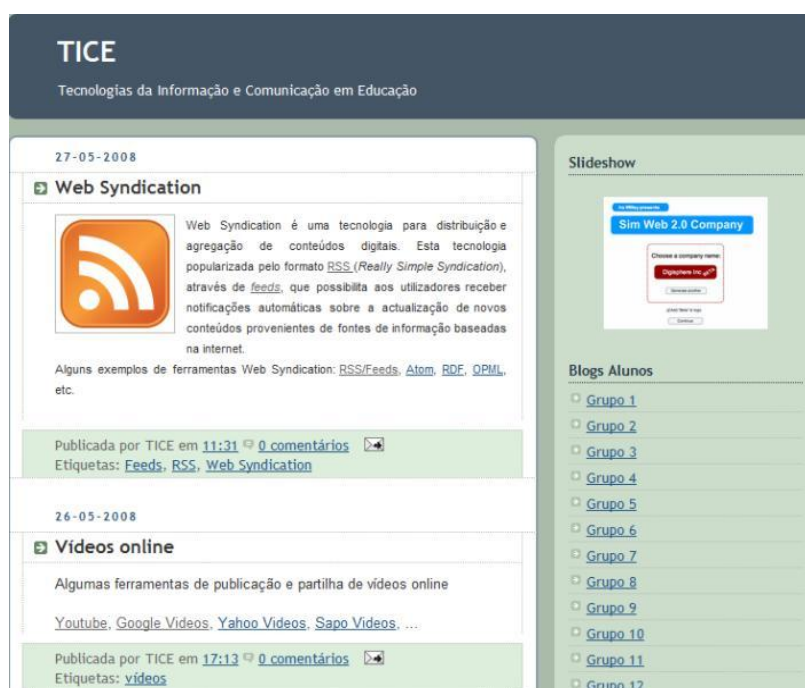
TICE

Tecnologias da Informação e Comunicação em Educação

27-05-2008

Web Syndication

Web Syndication é uma tecnologia para distribuição e agregação de conteúdos digitais. Esta tecnologia popularizada pelo formato RSS (Really Simple Syndication), através de feeds, que possibilita aos utilizadores receber notificações automáticas sobre a actualização de novos conteúdos provenientes de fontes de informação baseadas na internet.

Alguns exemplos de ferramentas Web Syndication: RSS/Feeds, Atom, RDF, OPML, etc.

Publicada por TICE em 11:31 0 comentários
Etiquetas: Feeds, RSS, Web Syndication

26-05-2008

Vídeos online

Algumas ferramentas de publicação e partilha de vídeos online

Youtube, Google Videos, Yahoo Videos, Sapo Videos, ...

Publicada por TICE em 17:13 0 comentários
Etiquetas: vídeos

Slideshow

Sim Web 2.0 Company

Choose a company name:

Digisphere Inc

Blogs Alunos

Grupo 1
Grupo 2
Grupo 3
Grupo 4
Grupo 5
Grupo 6
Grupo 7
Grupo 8
Grupo 9
Grupo 10
Grupo 11
Grupo 12